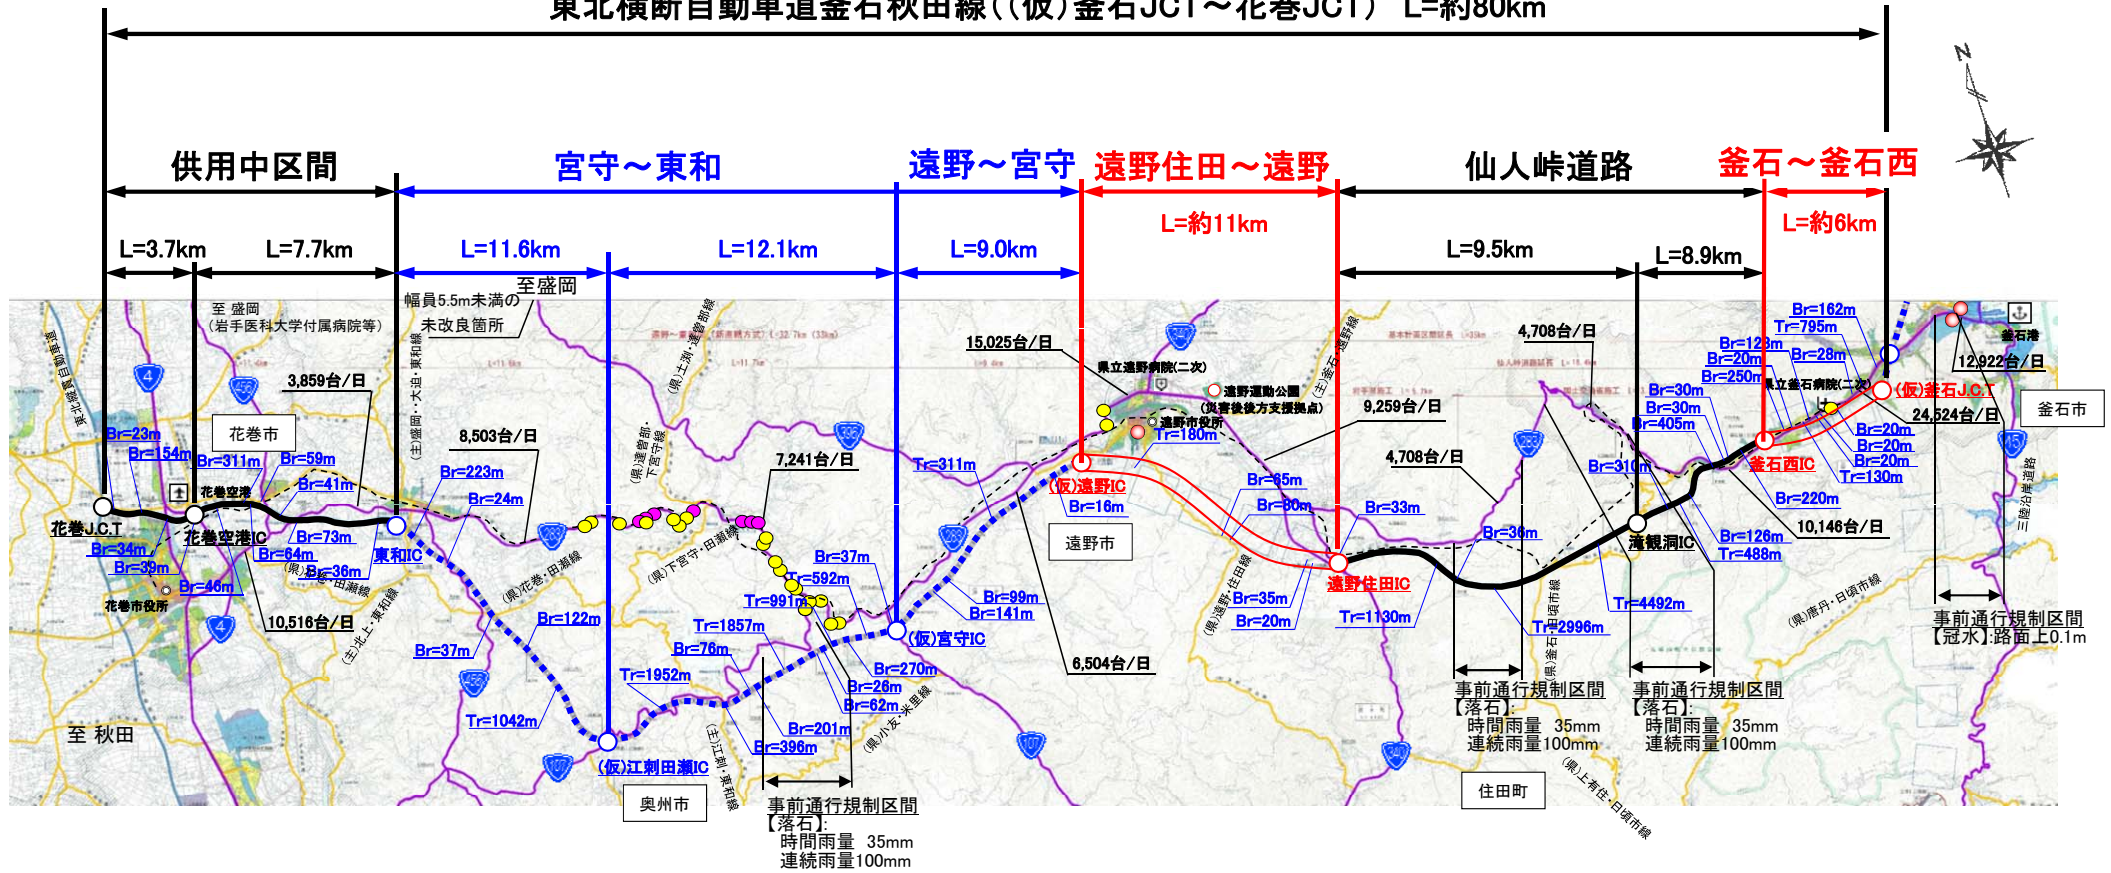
東北横断自動車道釜石秋田線（（仮）釜石JCT～花巻JCT） L=約80km

N

供用中区間　宮守～東和　遠野～宮守　遠野住田～遠野　仙人峠道路　釜石～釜石西

L=約11km　L=約6km

L=3.7km　L=7.7km　L=11.6km　L=12.1km　L=9.0km　L=9.5km　L=8.9km

至 盛岡
（岩手医科大学付属病院等）

幅員5.5m未満の
未改良箇所

至盛岡

15,025台/日　4,708台/日　3,859台/日　8,503台/日　7,241台/日　9,259台/日　4,708台/日　12,922台/日　24,524台/日　10,146台/日　10,516台/日　6,504台/日

県立遠野病院(二次)　遠野運動公園（災害後後方支援拠点）　遠野市役所　県立釜石病院(二次)　釜石港

花巻市　花巻空港　花巻市役所　遠野市　釜石市　奥州市　住田町

Br=162m　Tr=795m　Br=128m　Br=20m　Br=28m　Br=250m　Br=30m　Br=30m　Br=405m　Br=20m　Br=20m　Br=20m　Tr=130m　Br=220m　Br=310m　Br=126m　Tr=488m　Br=23m　Br=154m　Br=311m　Br=59m　Br=41m　Br=223m　Br=24m　Br=73m　Br=64m　Br=36m　Br=34m　Br=39m　Br=46m　Br=37m　Br=122m　Tr=1042m　Tr=1952m　Tr=1857m　Br=76m　Tr=991m　Tr=592m　Br=37m　Tr=311m　Br=99m　Br=141m　Br=270m　Br=26m　Br=62m　Br=201m　Br=396m　Br=16m　Tr=180m　Br=85m　Br=80m　Br=33m　Br=36m　Br=35m　Br=20m　Tr=1130m　Tr=2996m　Tr=4492m

花巻J.C.T　花巻空港IC　東和IC　(仮)江刺田瀬IC　(仮)宮守IC　(仮)遠野IC　遠野住田IC　滝観洞IC　釜石西IC　(仮)釜石J.C.T

東北縦貫自動車道　(主)盛岡・大迫・東和線　(県)花巻・田瀬線　(県)下宮守・田瀬線　(県)達曽部・下宮守線　(県)土淵・達曽部線　(主)釜石・遠野線　(県)遠野・住田線　(県)釜石・住田線　(県)唐丹・日頃市線　(県)上有住・日頃市線　(主)江刺・東和線　(県)小友・米里線　(主)北上・東和線　三陸沿岸道路

至 秋田

事前通行規制区間
【落石】:
時間雨量　35mm
連続雨量100mm

事前通行規制区間
【落石】:
時間雨量　35mm
連続雨量100mm

事前通行規制区間
【落石】:
時間雨量　35mm
連続雨量100mm

事前通行規制区間
【冠水】:路面上0.1m